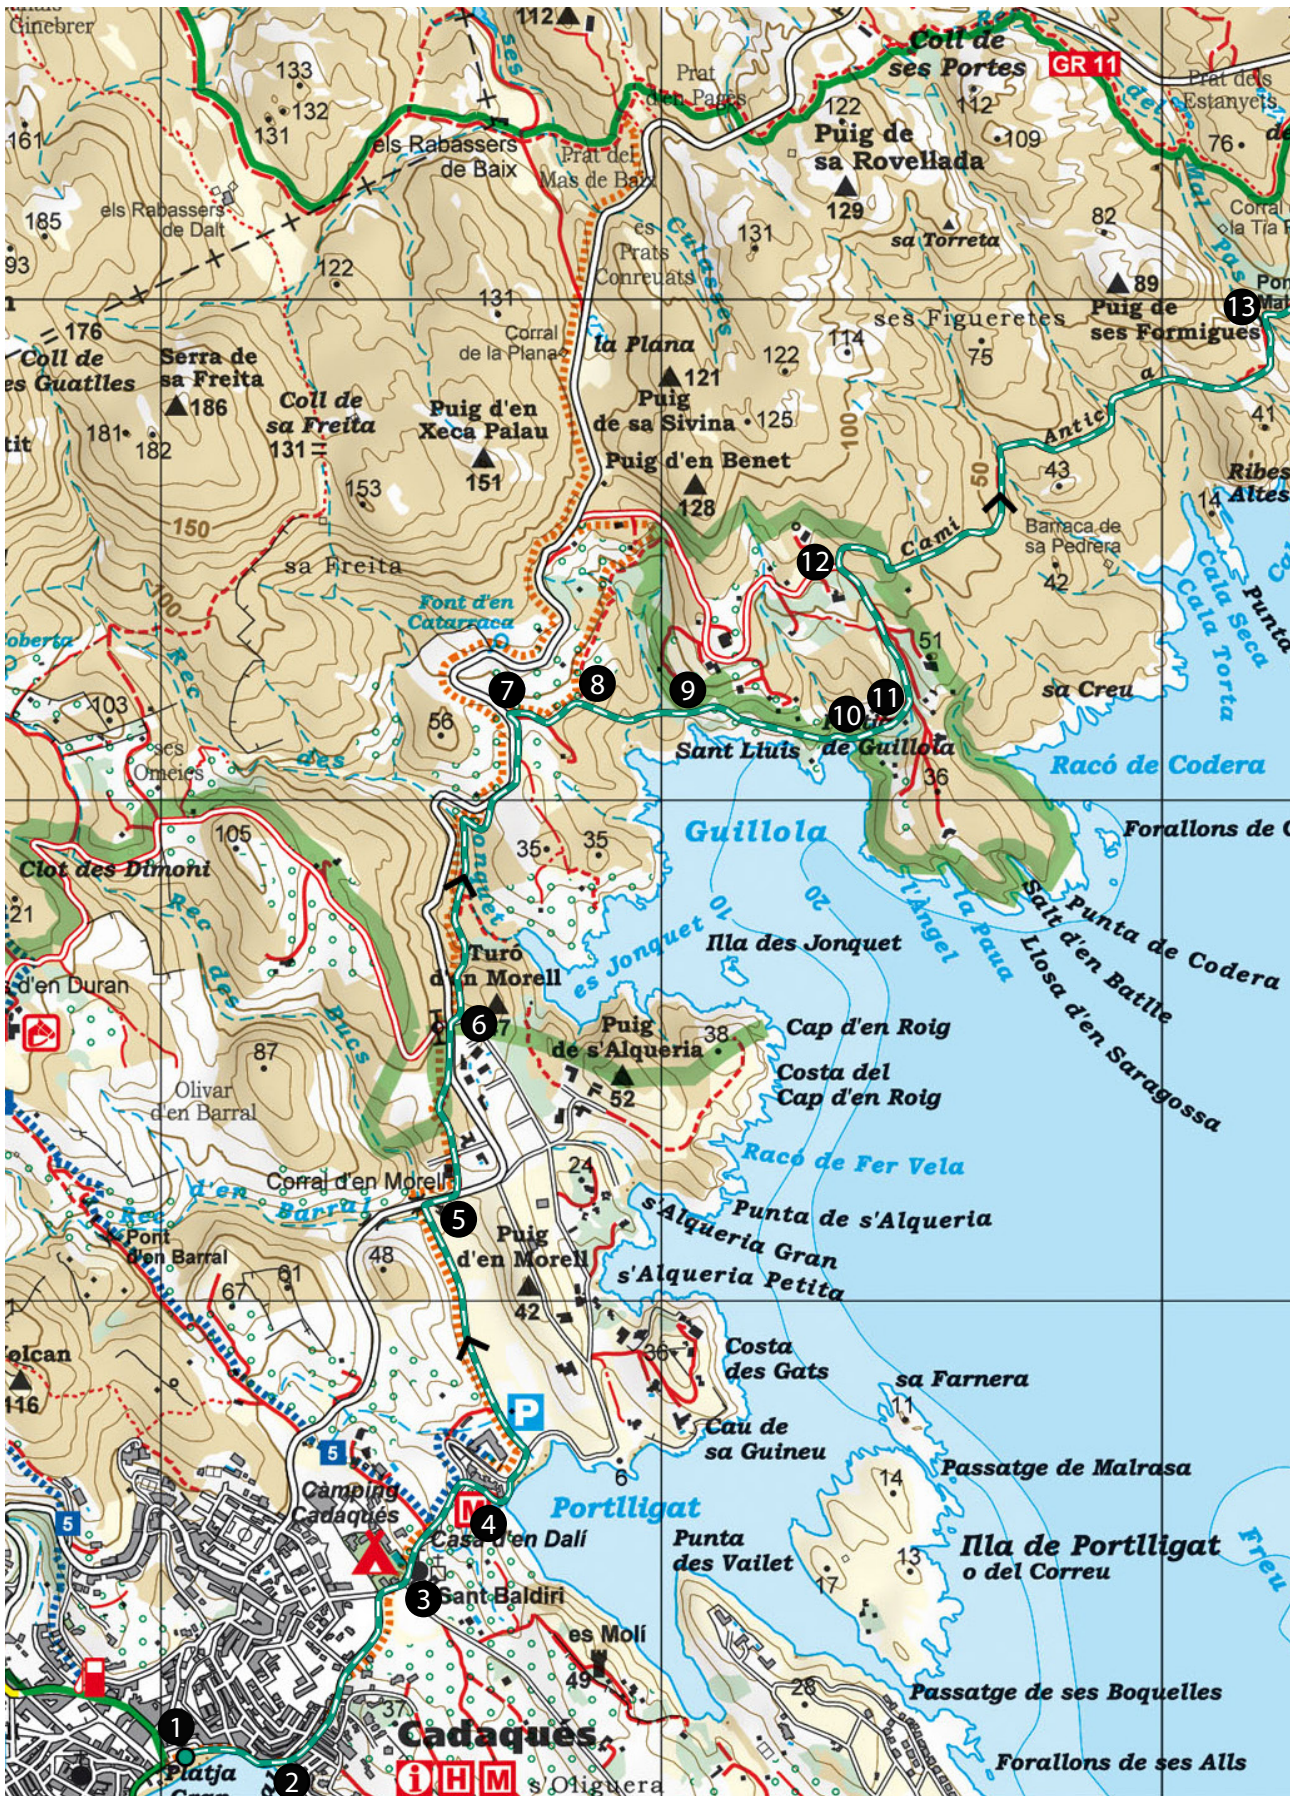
Ginebrer
112
133
132
131
161
els Rabassers de Baix
Prat del Mas de Baix
Prat den Pagès
Coll de ses Portes
GR 11
Prat dels Estanyets
122
112
109
76
Puig de sa Rovellada
129
sa Torreta
82
89
Puig de ses Formigues
13
Corral la Tia
185
93
els Rabassers de Dalt
122
131
es Prats Conreuats
Culasses
131
176
Coll de es Guatlles
Serra de sa Freita
186
Coll de sa Freita
131
Corral de la Plana
la Plana
121
Puig de sa Sivina
125
122
114
ses Figueretes
75
181
182
Puig d'en Xeca Palau
151
153
Puig d'en Benet
128
100
50
Antic
Camí
43
41
Ribes Altes
14
Barraca de sa Pedrera
42
150
sa Freita
100
Font d'en Catarraca
12
Cala Seca
Cala Torta
Punta
51
sa Creu
103
Rec
56
7
8
9
10
11
Sant Lluís
de Guillola
36
Racó de Codera
ses Oms
des
105
Guillola
Forallons de C
Clot des Dimoni
Rec
Jonquet
35
35
l'Àngel
la Pava
Punta de Codera
Salt d'en Batlle
Llosa d'en Saragossa
21
des
Turó d'en Morell
es Jonquet
10
20
Illa des Jonquet
d'en Duran
6
7
Puig de s'Alqueria
38
Cap d'en Roig
Costa del Cap d'en Roig
87
Rucs
Olivar d'en Barral
52
Racó de Fer Vela
Corral d'en Morell
24
d'en Barral
Rec
5
Punta de s'Alqueria
Pont d'en Barral
48
Puig d'en Morell
s'Alqueria Gran
s'Alqueria Petita
67
61
42
olcan
116
36
Costa des Gats
sa Farnera
Cau de sa Guineu
11
5
6
Càmping Cadaqués
Portlligat
Passatge de Malrasa
14
4
Casa d'en Dalí
Punta des Vailet
Illa de Portlligat o del Correu
13
Freu
17
3
Sant Baldiri
es Molí
49
37
28
Passatge de ses Boquelles
1
Platja
Cadaqués
2
s'Oliguera
Forallons de ses Alls